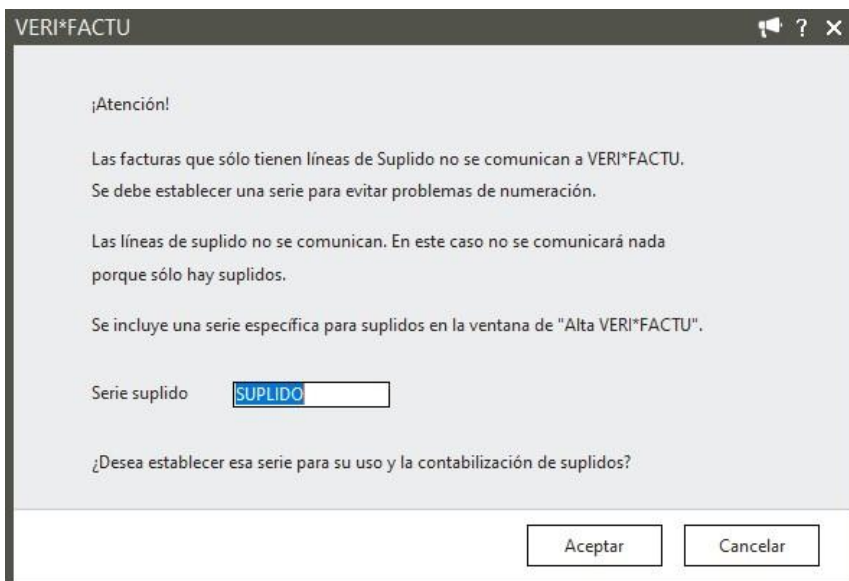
VERI*FACTU

? ×

¡Atención!

Las facturas que sólo tienen líneas de Suplido no se comunican a VERI*FACTU. Se debe establecer una serie para evitar problemas de numeración.

Las líneas de suplido no se comunican. En este caso no se comunicará nada porque sólo hay suplidos.

Se incluye una serie específica para suplidos en la ventana de "Alta VERI*FACTU".

Serie suplido SUPLIDO

¿Desea establecer esa serie para su uso y la contabilización de suplidos?

Aceptar Cancelar